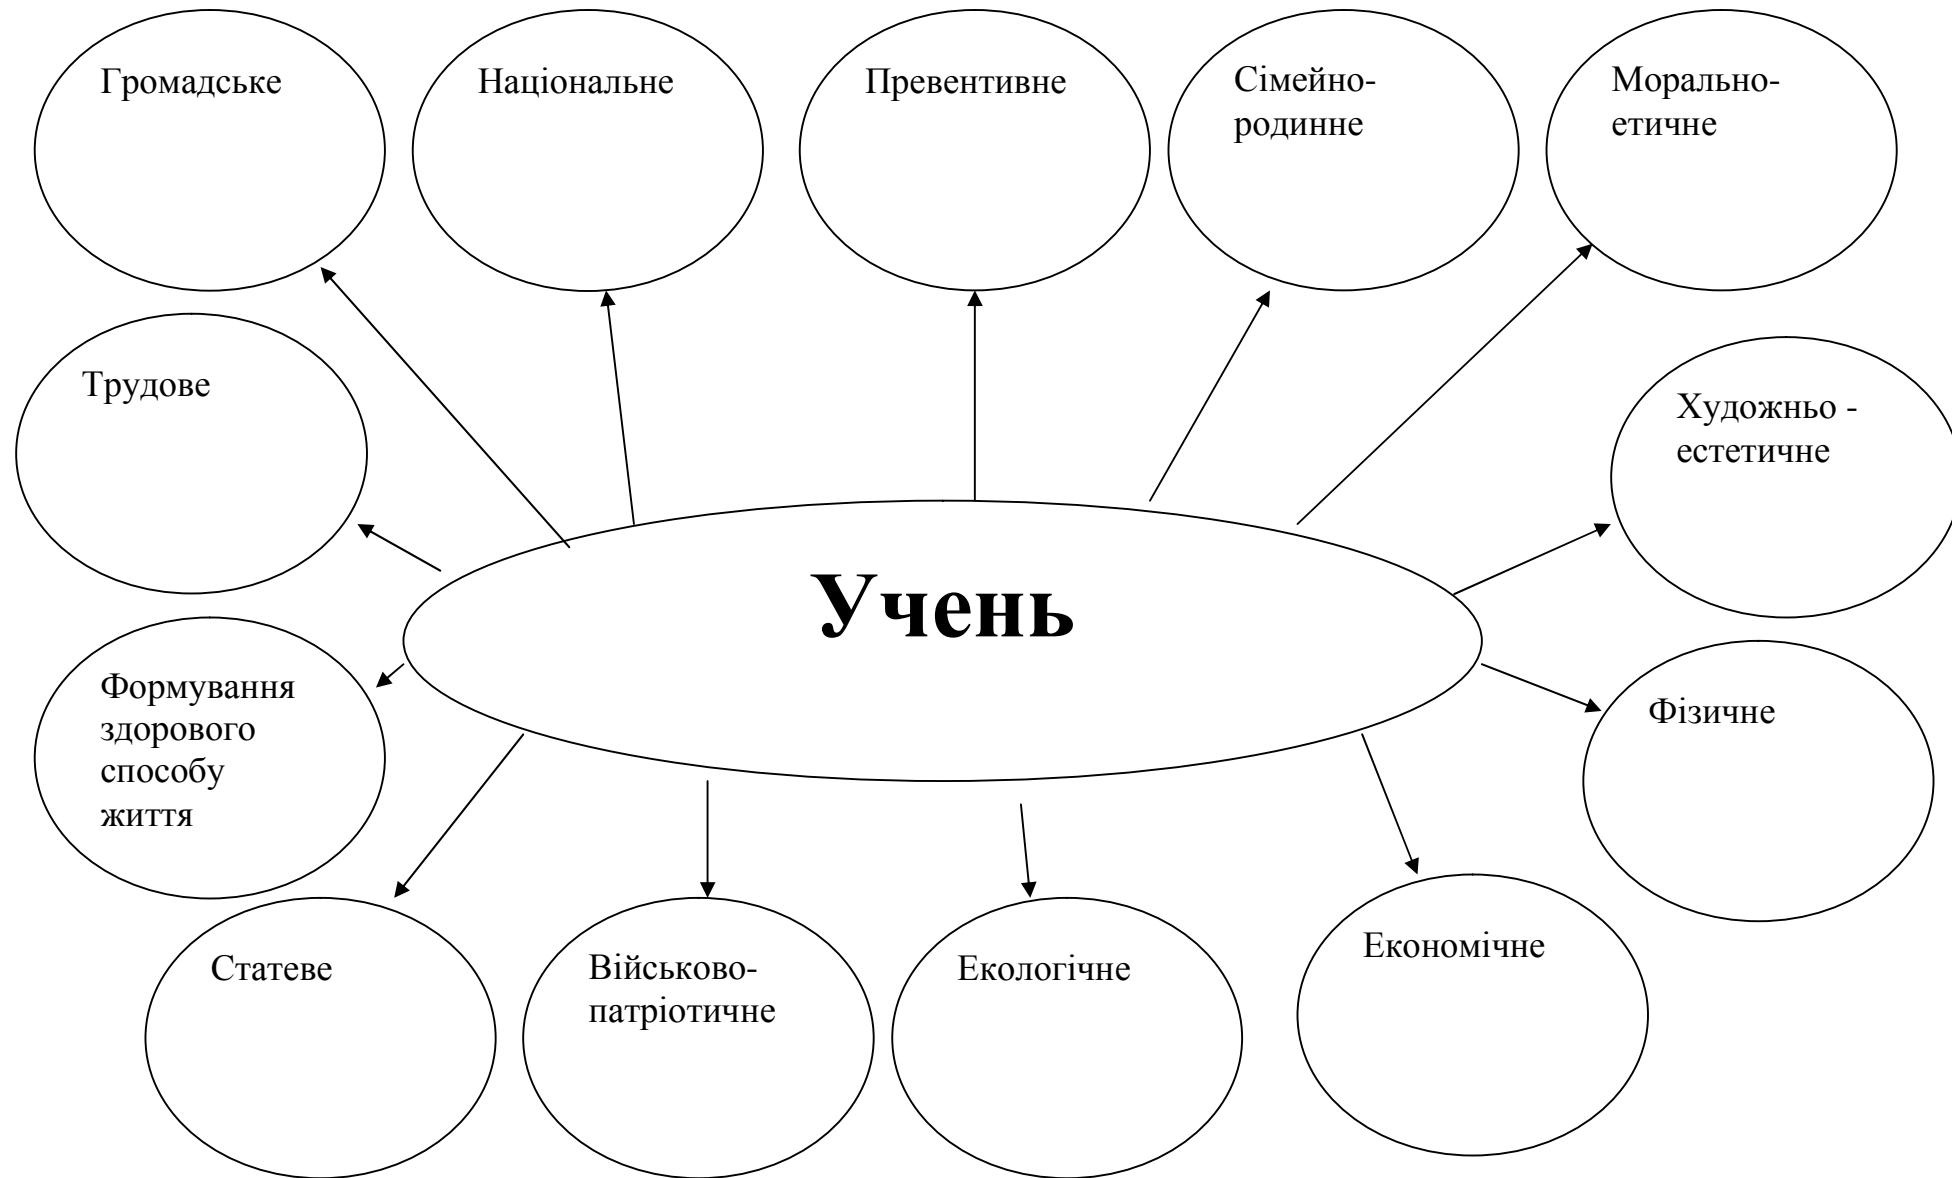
Громадське

Національне

Превентивне

Сімейно-родинне

Морально-етичне

Трудове

Художньо - естетичне

Учень

Формування здорового способу життя

Фізичне

Статеве

Військово-патріотичне

Екологічне

Економічне